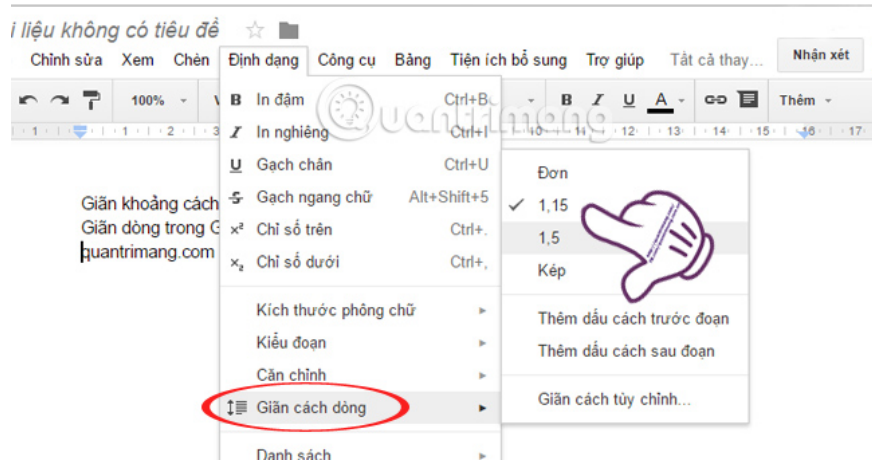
i liệu không có tiêu đề ☆

Chỉnh sửa Xem Chèn Định dạng Công cụ Bảng Tiện ích bổ sung Trợ giúp Tất cả thay... Nhận xét

100% B I U A Thêm

Giãn khoảng cách
Giãn dòng trong G
quantrimang.com

B In đậm Ctrl+B
I In nghiêng Ctrl+I
U Gạch chân Ctrl+U
Gạch ngang chữ Alt+Shift+5
$x^2$ Chỉ số trên Ctrl+.
$x_2$ Chỉ số dưới Ctrl+,
Kích thước phông chữ ►
Kiểu đoạn ►
Căn chỉnh ►
Giãn cách dòng ►
Danh sách ►

Đơn
✓ 1,15
1,5
Kép
Thêm dấu cách trước đoạn
Thêm dấu cách sau đoạn
Giãn cách tùy chỉnh...

Quantrimang